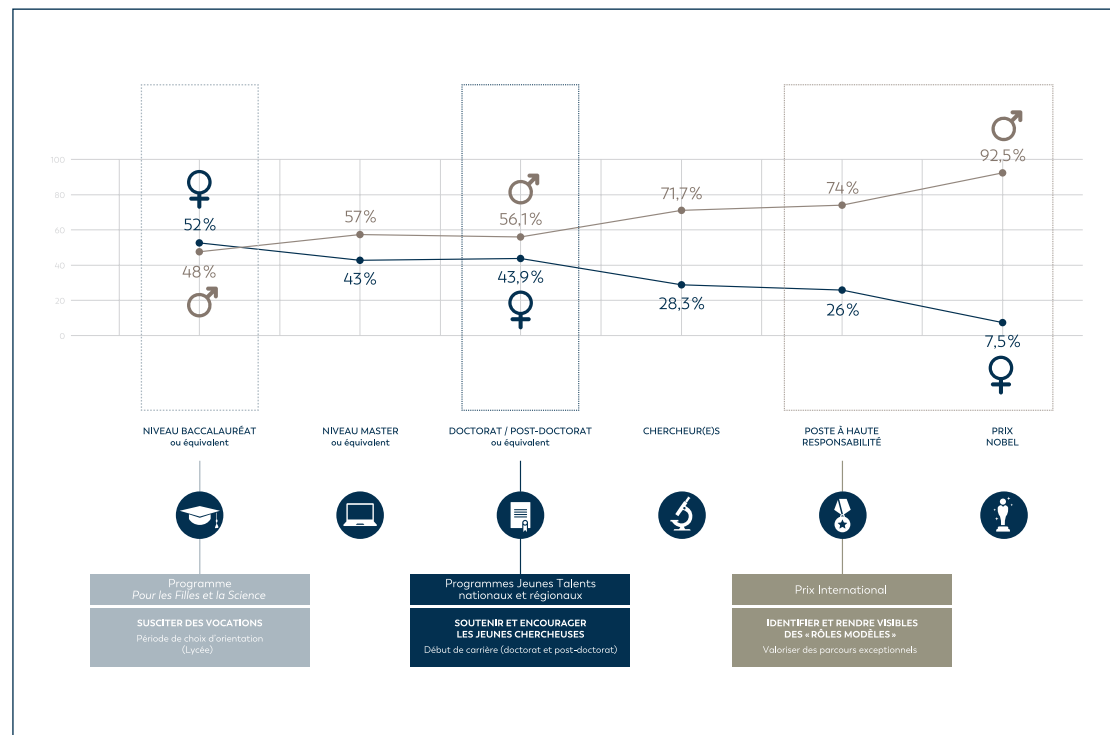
100
80
60
40
20
0

♀ 52%
48% ♂
57%
43%
♂ 56,1%
43,9% ♀
71,7%
28,3%
74%
26%
♂ 92,5%
7,5% ♀

NIVEAU BACCALAURÉAT ou équivalent

NIVEAU MASTER ou équivalent

DOCTORAT / POST-DOCTORAT ou équivalent

CHERCHEUR(E)S

POSTE À HAUTE RESPONSABILITÉ

PRIX NOBEL

Programme
*Pour les Filles et la Science*

SUSCITER DES VOCATIONS
Période de choix d'orientation (Lycée)

Programmes Jeunes Talents nationaux et régionaux

SOUTENIR ET ENCOURAGER LES JEUNES CHERCHEUSES
Début de carrière (doctorat et post-doctorat)

Prix International

IDENTIFIER ET RENDRE VISIBLES DES « RÔLES MODÈLES »
Valoriser des parcours exceptionnels